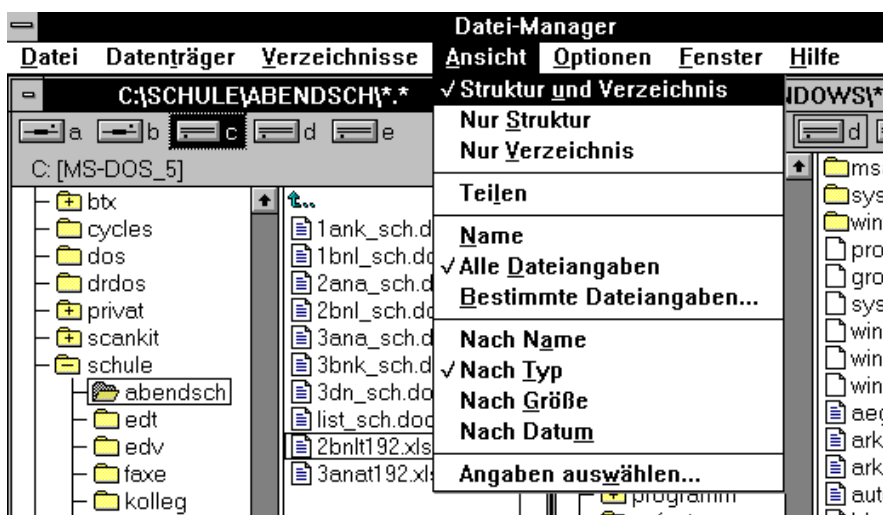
Datei-Manager

Datei Datenträger Verzeichnisse Ansicht Optionen Fenster Hilfe

C:\SCHULE\ABENDSCH\*.*

a b c d e

C: [MS-DOS_5]

btx
cycles
dos
drdos
privat
scankit
schule
abendsch
edt
edv
faxe
kolleg

1ank_sch.d
1bnl_sch.do
2ana_sch.d
2bnl_sch.do
3ana_sch.d
3bnk_sch.d
3dn_sch.do
list_sch.doc
2bnlt192.xls
3anat192.xl

✓ Struktur und Verzeichnis
Nur Struktur
Nur Verzeichnis

Teilen

Name
✓ Alle Dateiangaben
Bestimmte Dateiangaben...

Nach Name
✓ Nach Typ
Nach Größe
Nach Datum

Angaben auswählen...

programm

DOWS\*

d

ms
sys
win
pro
gro
sys
win
win
win
aeg
ark
ark
aut